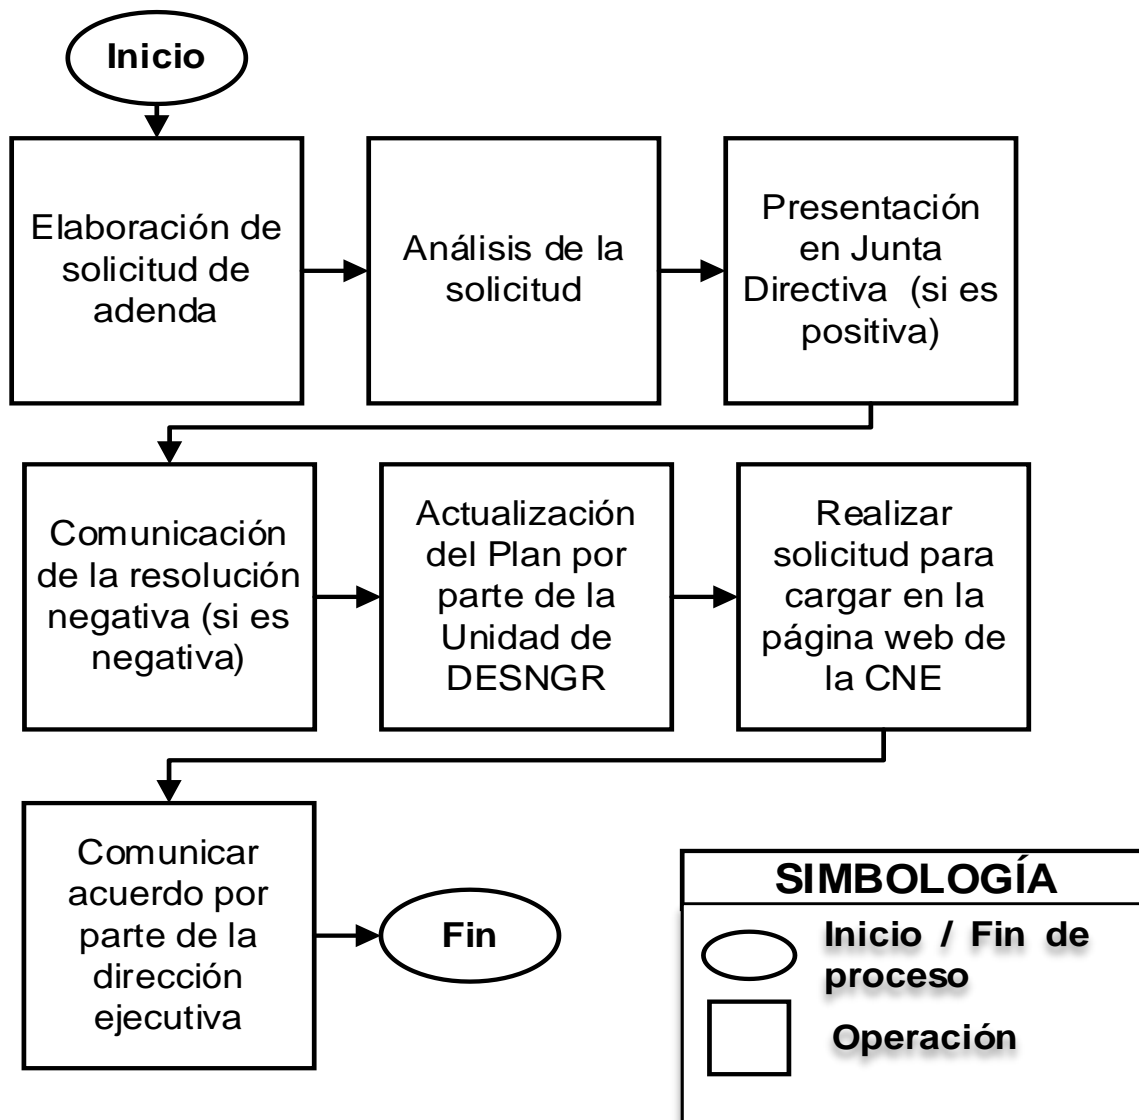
Inicio

Elaboración de solicitud de adenda

Análisis de la solicitud

Presentación en Junta Directiva (si es positiva)

Comunicación de la resolución negativa (si es negativa)

Actualización del Plan por parte de la Unidad de DESNGR

Realizar solicitud para cargar en la página web de la CNE

Comunicar acuerdo por parte de la dirección ejecutiva

Fin

SIMBOLOGÍA

Inicio / Fin de proceso

Operación